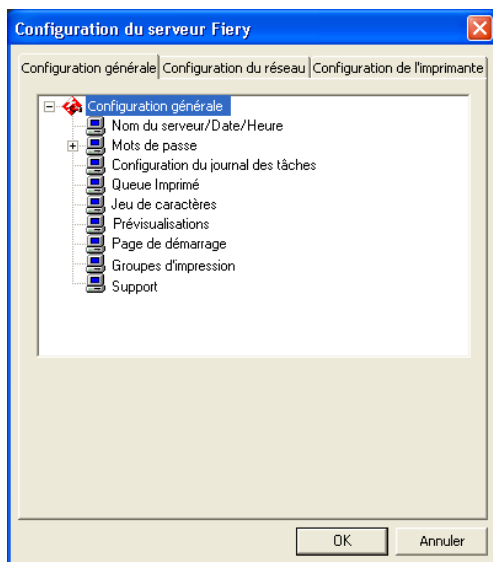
Configuration du serveur Fiery

Configuration générale | Configuration du réseau | Configuration de l'imprimante

Configuration générale
Nom du serveur/Date/Heure
Mots de passe
Configuration du journal des tâches
Queue Imprimé
Jeu de caractères
Prévisualisations
Page de démarrage
Groupes d'impression
Support

OK
Annuler